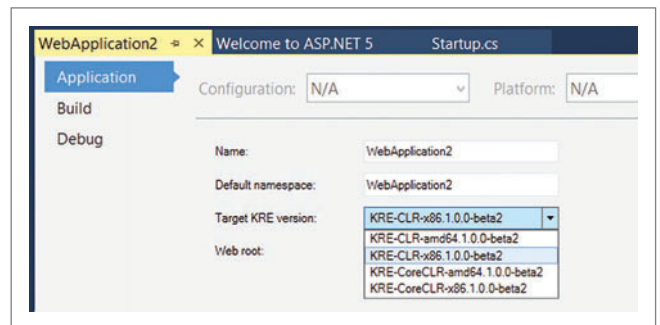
WebApplication2 ⊕ × Welcome to ASP.NET 5 Startup.cs

Application
Build
Debug

Configuration: N/A

Platform: N/A

Name: WebApplication2

Default namespace: WebApplication2

Target KRE version: KRE-CLR-x86.1.0.0-beta2

Web root:

KRE-CLR-amd64.1.0.0-beta2
KRE-CLR-x86.1.0.0-beta2
KRE-CoreCLR-amd64.1.0.0-beta2
KRE-CoreCLR-x86.1.0.0-beta2